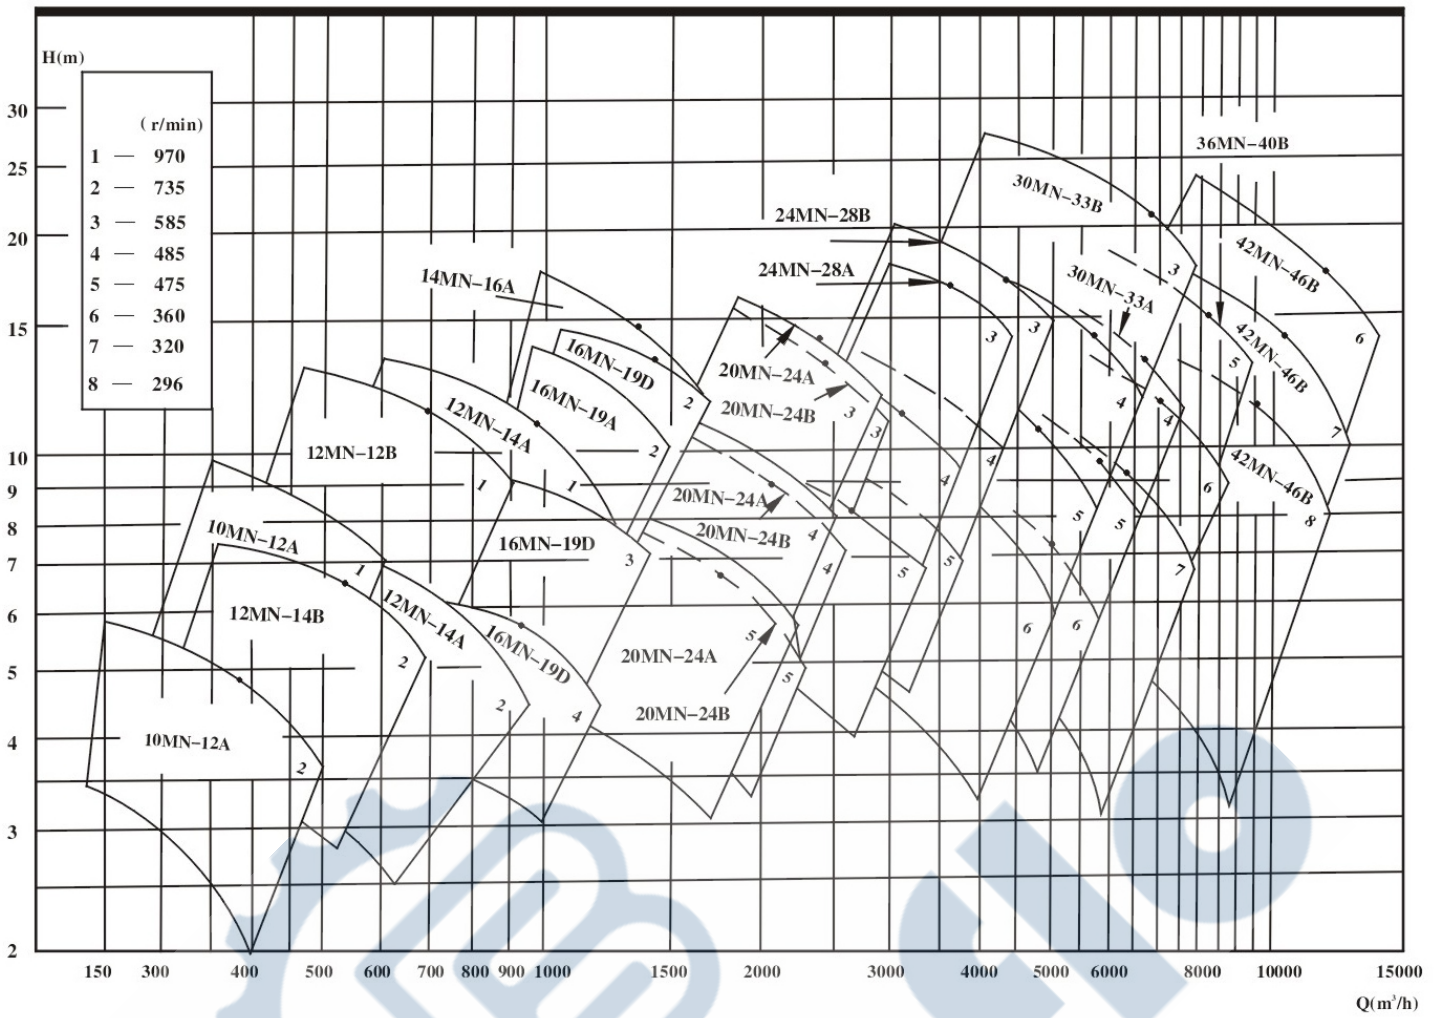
H(m)

(r/min)
1 — 970
2 — 735
3 — 585
4 — 485
5 — 475
6 — 360
7 — 320
8 — 296

30
25
20
15
10
9
8
7
6
5
4
3
2

36MN-40B
30MN-33B
24MN-28B
24MN-28A
30MN-33A
42MN-46B
42MN-46B
42MN-46B
14MN-16A
16MN-19D
16MN-19A
20MN-24A
20MN-24B
12MN-14A
12MN-12B
20MN-24A
20MN-24B
16MN-19D
10MN-12A
12MN-14B
12MN-14A
16MN-19D
20MN-24A
20MN-24B
10MN-12A

1 2 3 4 5 6 7 8

150 300 400 500 600 700 800 900 1000 1500 2000 3000 4000 5000 6000 8000 10000 15000
Q(m³/h)